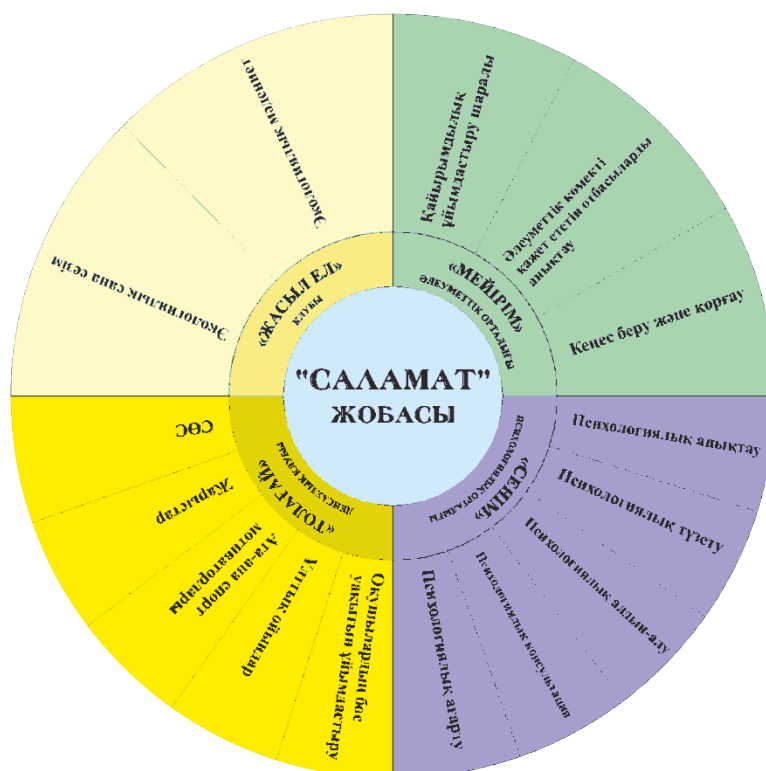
"САЛАМАТ" ЖОБАСЫ

«ЖАСЫЛ ЕЛ» клубы

Экологиялық мәдениет

Экологиялық сана сезім

«МЕЙІРІМ» әлеуметтік орталығы

Қайырымдылық ұйымдастыру шаралары

Әлеуметтік көмекті қажет ететін отбасыларды анықтау

Кеңес беру және қорғау

«СЕНІМ» психологиялық орталығы

Психологиялық анықтау

Психологиялық түзету

Психологиялық алдын-алу

Психологиялық консультация

Психологиялық ағарту

«ТОЛАҒАЙ» дене шынықтыру клубы

СӨС

Жарыстар

Ата-ана спорт мотиваторлары

Ұлттық ойындар

Оқушылардың бос уақытын ұйымдастыру